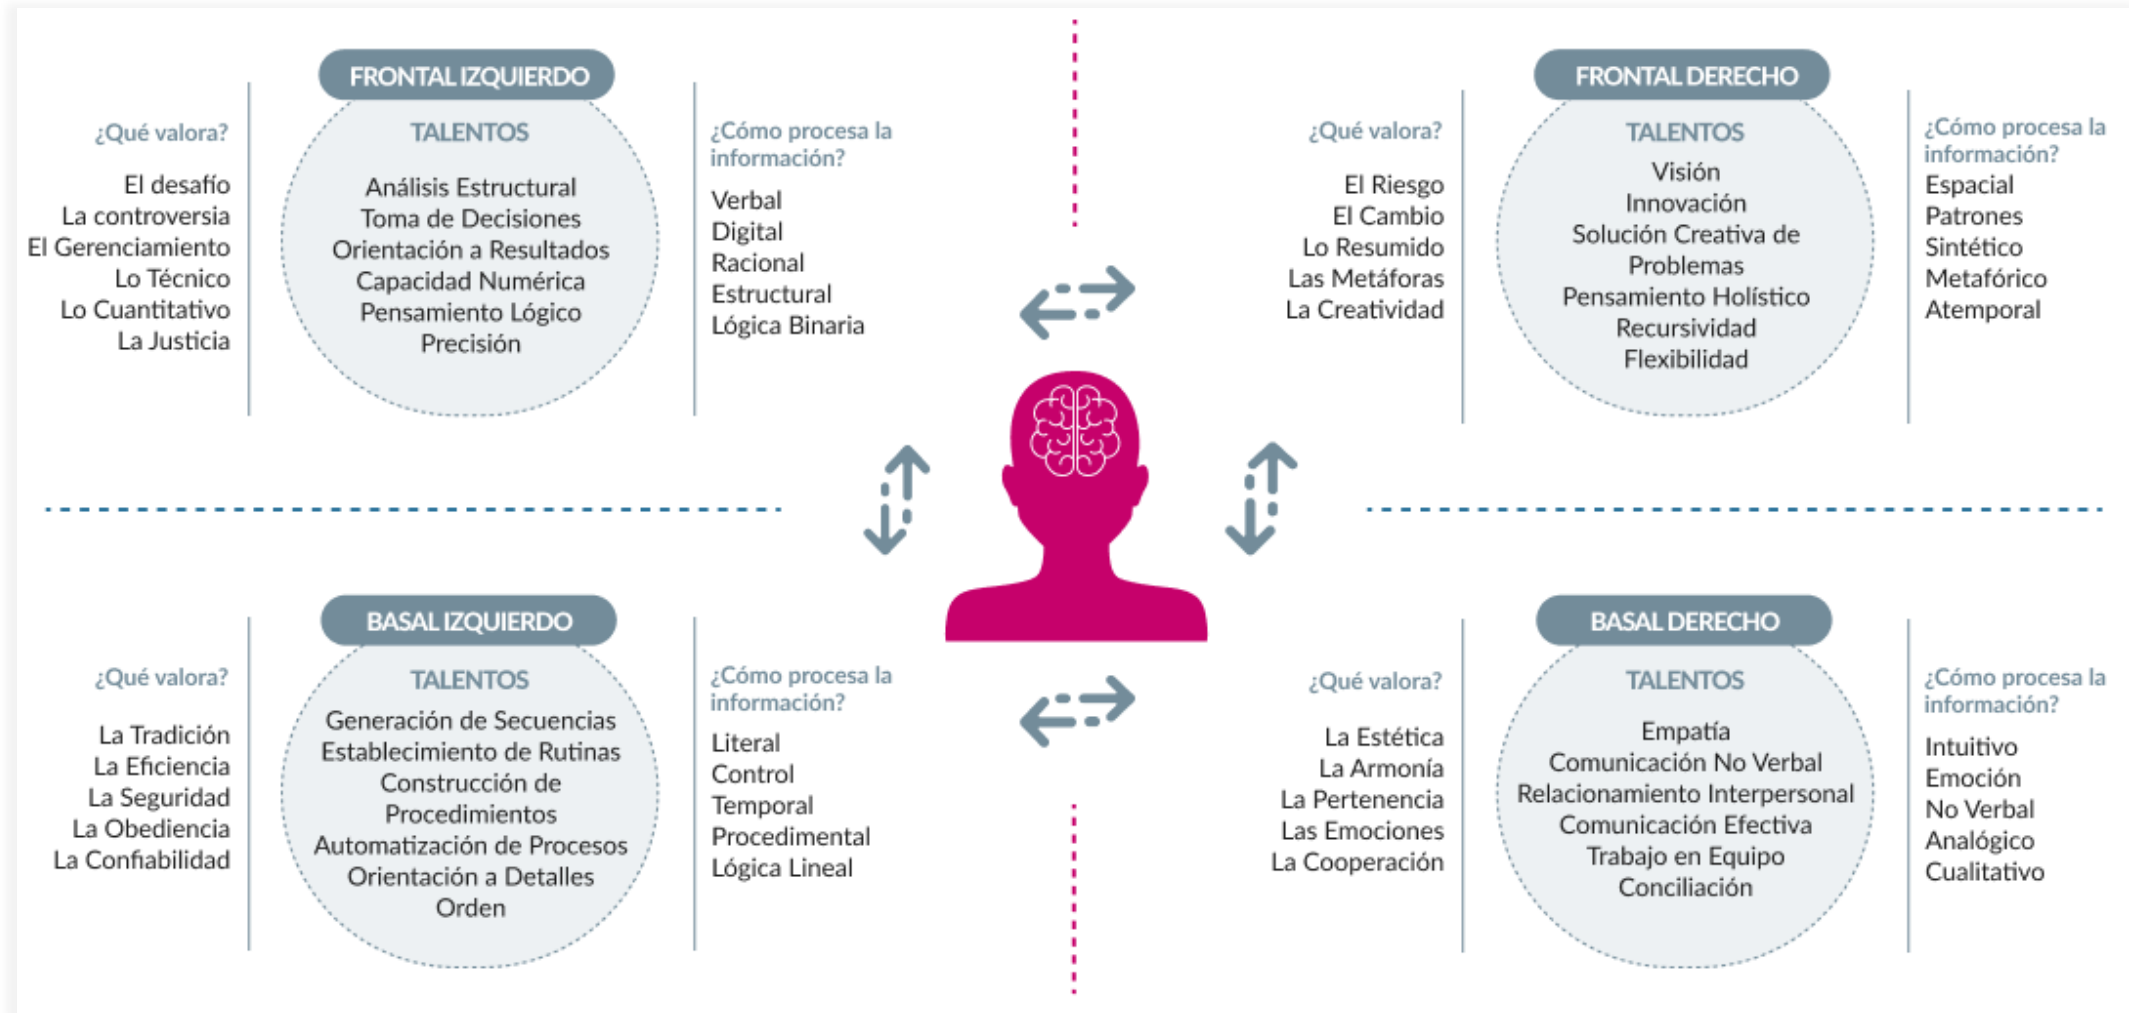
FRONTAL IZQUIERDO

¿Qué valora?

El desafío
La controversia
El Gerenciamiento
Lo Técnico
Lo Cuantitativo
La Justicia

TALENTOS

Análisis Estructural
Toma de Decisiones
Orientación a Resultados
Capacidad Numérica
Pensamiento Lógico
Precisión

¿Cómo procesa la información?

Verbal
Digital
Racional
Estructural
Lógica Binaria

FRONTAL DERECHO

¿Qué valora?

El Riesgo
El Cambio
Lo Resumido
Las Metáforas
La Creatividad

TALENTOS

Visión
Innovación
Solución Creativa de Problemas
Pensamiento Holístico
Recursividad
Flexibilidad

¿Cómo procesa la información?

Espacial
Patrones
Sintético
Metafórico
Atemporal

BASAL IZQUIERDO

¿Qué valora?

La Tradición
La Eficiencia
La Seguridad
La Obediencia
La Confiabilidad

TALENTOS

Generación de Secuencias
Establecimiento de Rutinas
Construcción de Procedimientos
Automatización de Procesos
Orientación a Detalles
Orden

¿Cómo procesa la información?

Literal
Control
Temporal
Procedimental
Lógica Lineal

BASAL DERECHO

¿Qué valora?

La Estética
La Armonía
La Pertenencia
Las Emociones
La Cooperación

TALENTOS

Empatía
Comunicación No Verbal
Relacionamiento Interpersonal
Comunicación Efectiva
Trabajo en Equipo
Conciliación

¿Cómo procesa la información?

Intuitivo
Emoción
No Verbal
Analógico
Cualitativo